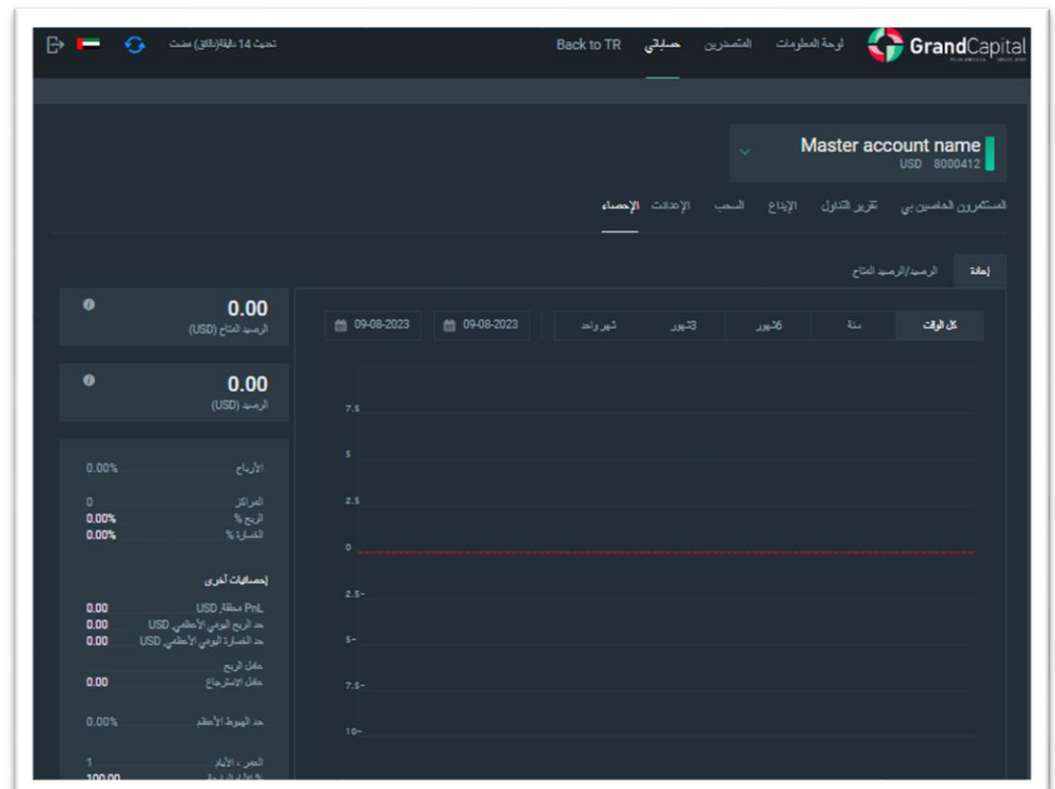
GrandCapital لوحة المعلومات المتصدرين حساباتي Back to TR

تحديث 14 دقيقة(دقائق) مضت

Master account name
USD 8000412

المستثمرون الخاصين بي تقرير التداول الإيداع السحب الإعدادات الإحصاء

إعادة الرصيد/الرصيد المتاح

كل الوقت سنة 6شهور 3شهور شهر واحد 09-08-2023 09-08-2023

7.5
5
2.5
0
-2.5
-5
-7.5
-10

0.00
الرصيد المتاح (USD)

0.00
الرصيد (USD)

الأرباح 0.00%
المراكز 0
الربح % 0.00%
الخسارة % 0.00%

إحصائيات أخرى
PnL محققة, USD 0.00
حد الربح اليومي الأعظمي USD 0.00
حد الخسارة اليومي الأعظمي USD 0.00
عامل الربح
عامل الاسترجاع 0.00
حد الهبوط الأعظم 0.00%
العمر ، الأيام 1
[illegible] 100.00